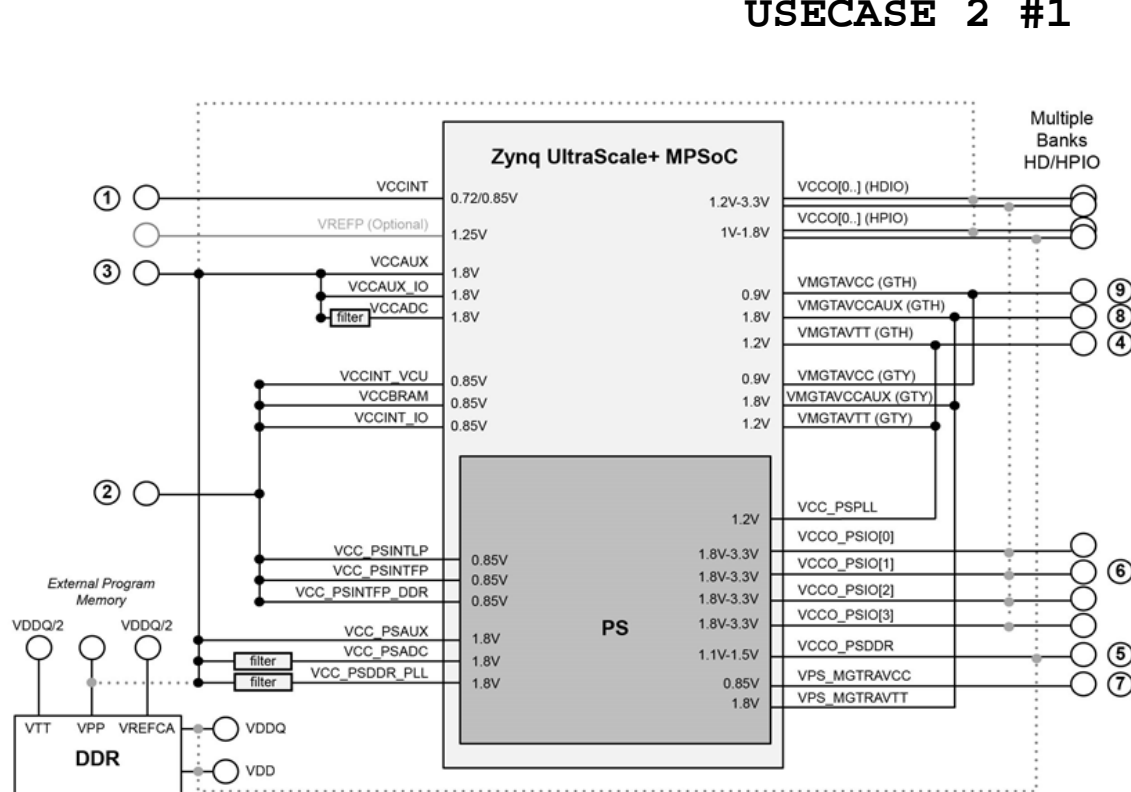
USECASE 2 #1

Multiple Banks HD/HPIO

Zynq UltraScale+ MPSoC

① VCCINT 0.72/0.85V
VREFP (Optional) 1.25V
③ VCCAUX 1.8V
VCCAUX_IO 1.8V
filter VCCADC 1.8V

VCCINT_VCU 0.85V
VCCBRAM 0.85V
VCCINT_IO 0.85V

②

VCC_PSINTLP 0.85V
VCC_PSINTFP 0.85V
VCC_PSINTFP_DDR 0.85V
VCC_PSAUX 1.8V
filter VCC_PSADC 1.8V
filter VCC_PSDDR_PLL 1.8V

External Program Memory
VDDQ/2 VDDQ/2
VTT VPP VREFCA
DDR
VDDQ
VDD

PS

VCCO[0..] (HDIO) 1.2V-3.3V
VCCO[0..] (HPIO) 1V-1.8V
VMGTAVCC (GTH) 0.9V ⑨
VMGTAVCCAUX (GTH) 1.8V ⑧
VMGTAVTT (GTH) 1.2V ④
VMGTAVCC (GTY) 0.9V
VMGTAVCCAUX (GTY) 1.8V
VMGTAVTT (GTY) 1.2V
VCC_PSPLL 1.2V
VCCO_PSIO[0] 1.8V-3.3V
VCCO_PSIO[1] 1.8V-3.3V ⑥
VCCO_PSIO[2] 1.8V-3.3V
VCCO_PSIO[3] 1.8V-3.3V
VCCO_PSDDR 1.1V-1.5V ⑤
VPS_MGTRAVCC 0.85V ⑦
VPS_MGTRAVTT 1.8V